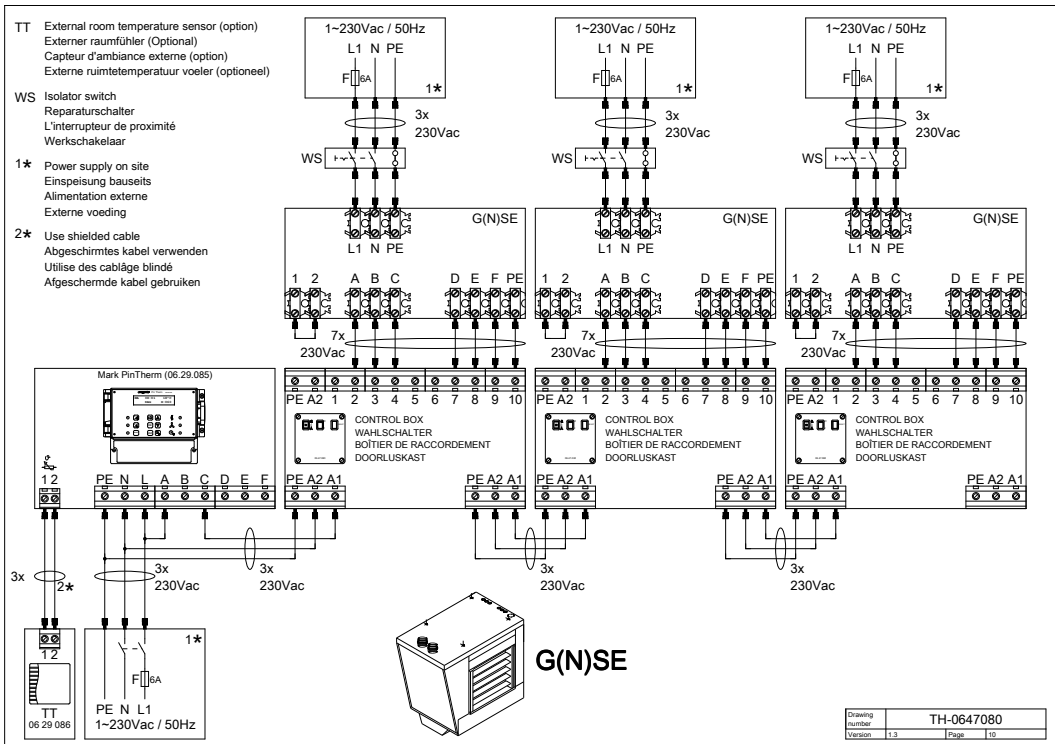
TT External room temperature sensor (option)
Externer raumfühler (Optional)
Capteur d'ambiance externe (option)
Externe ruimtetemperatuur voeler (optioneel)

WS Isolator switch
Reparaturschalter
L'interrupteur de proximité
Werkschakelaar

1★ Power supply on site
Einspeisung bauseits
Alimentation externe
Externe voeding

2★ Use shielded cable
Abgeschirmtes kabel verwenden
Utilise des cablâge blindé
Afgeschermde kabel gebruiken

1~230Vac / 50Hz
L1 N PE
F 6A
1★
3x 230Vac
WS
G(N)SE
L1 N PE
1 2 A B C D E F PE
7x 230Vac

1~230Vac / 50Hz
L1 N PE
F 6A
1★
3x 230Vac
WS
G(N)SE
L1 N PE
1 2 A B C D E F PE
7x 230Vac

1~230Vac / 50Hz
L1 N PE
F 6A
1★
3x 230Vac
WS
G(N)SE
L1 N PE
1 2 A B C D E F PE
7x 230Vac

Mark PinTherm (06.29.085)
1 2
PE N L A B C D E F

PE A2 1 2 3 4 5 6 7 8 9 10
CONTROL BOX
WAHLSCHALTER
BOÎTIER DE RACCORDEMENT
DOORLUSKAST
PE A2 A1 PE A2 A1

PE A2 1 2 3 4 5 6 7 8 9 10
CONTROL BOX
WAHLSCHALTER
BOÎTIER DE RACCORDEMENT
DOORLUSKAST
PE A2 A1 PE A2 A1

PE A2 1 2 3 4 5 6 7 8 9 10
CONTROL BOX
WAHLSCHALTER
BOÎTIER DE RACCORDEMENT
DOORLUSKAST
PE A2 A1 PE A2 A1

3x 2★
3x 230Vac
3x 230Vac
3x 230Vac
3x 230Vac

1 2
TT
06 29 086

1★
F 6A
PE N L1
1~230Vac / 50Hz

G(N)SE

| Drawing number | TH-0647080 | | |
|---|---|---|---|
| Version | 1.3 | Page | 10 |